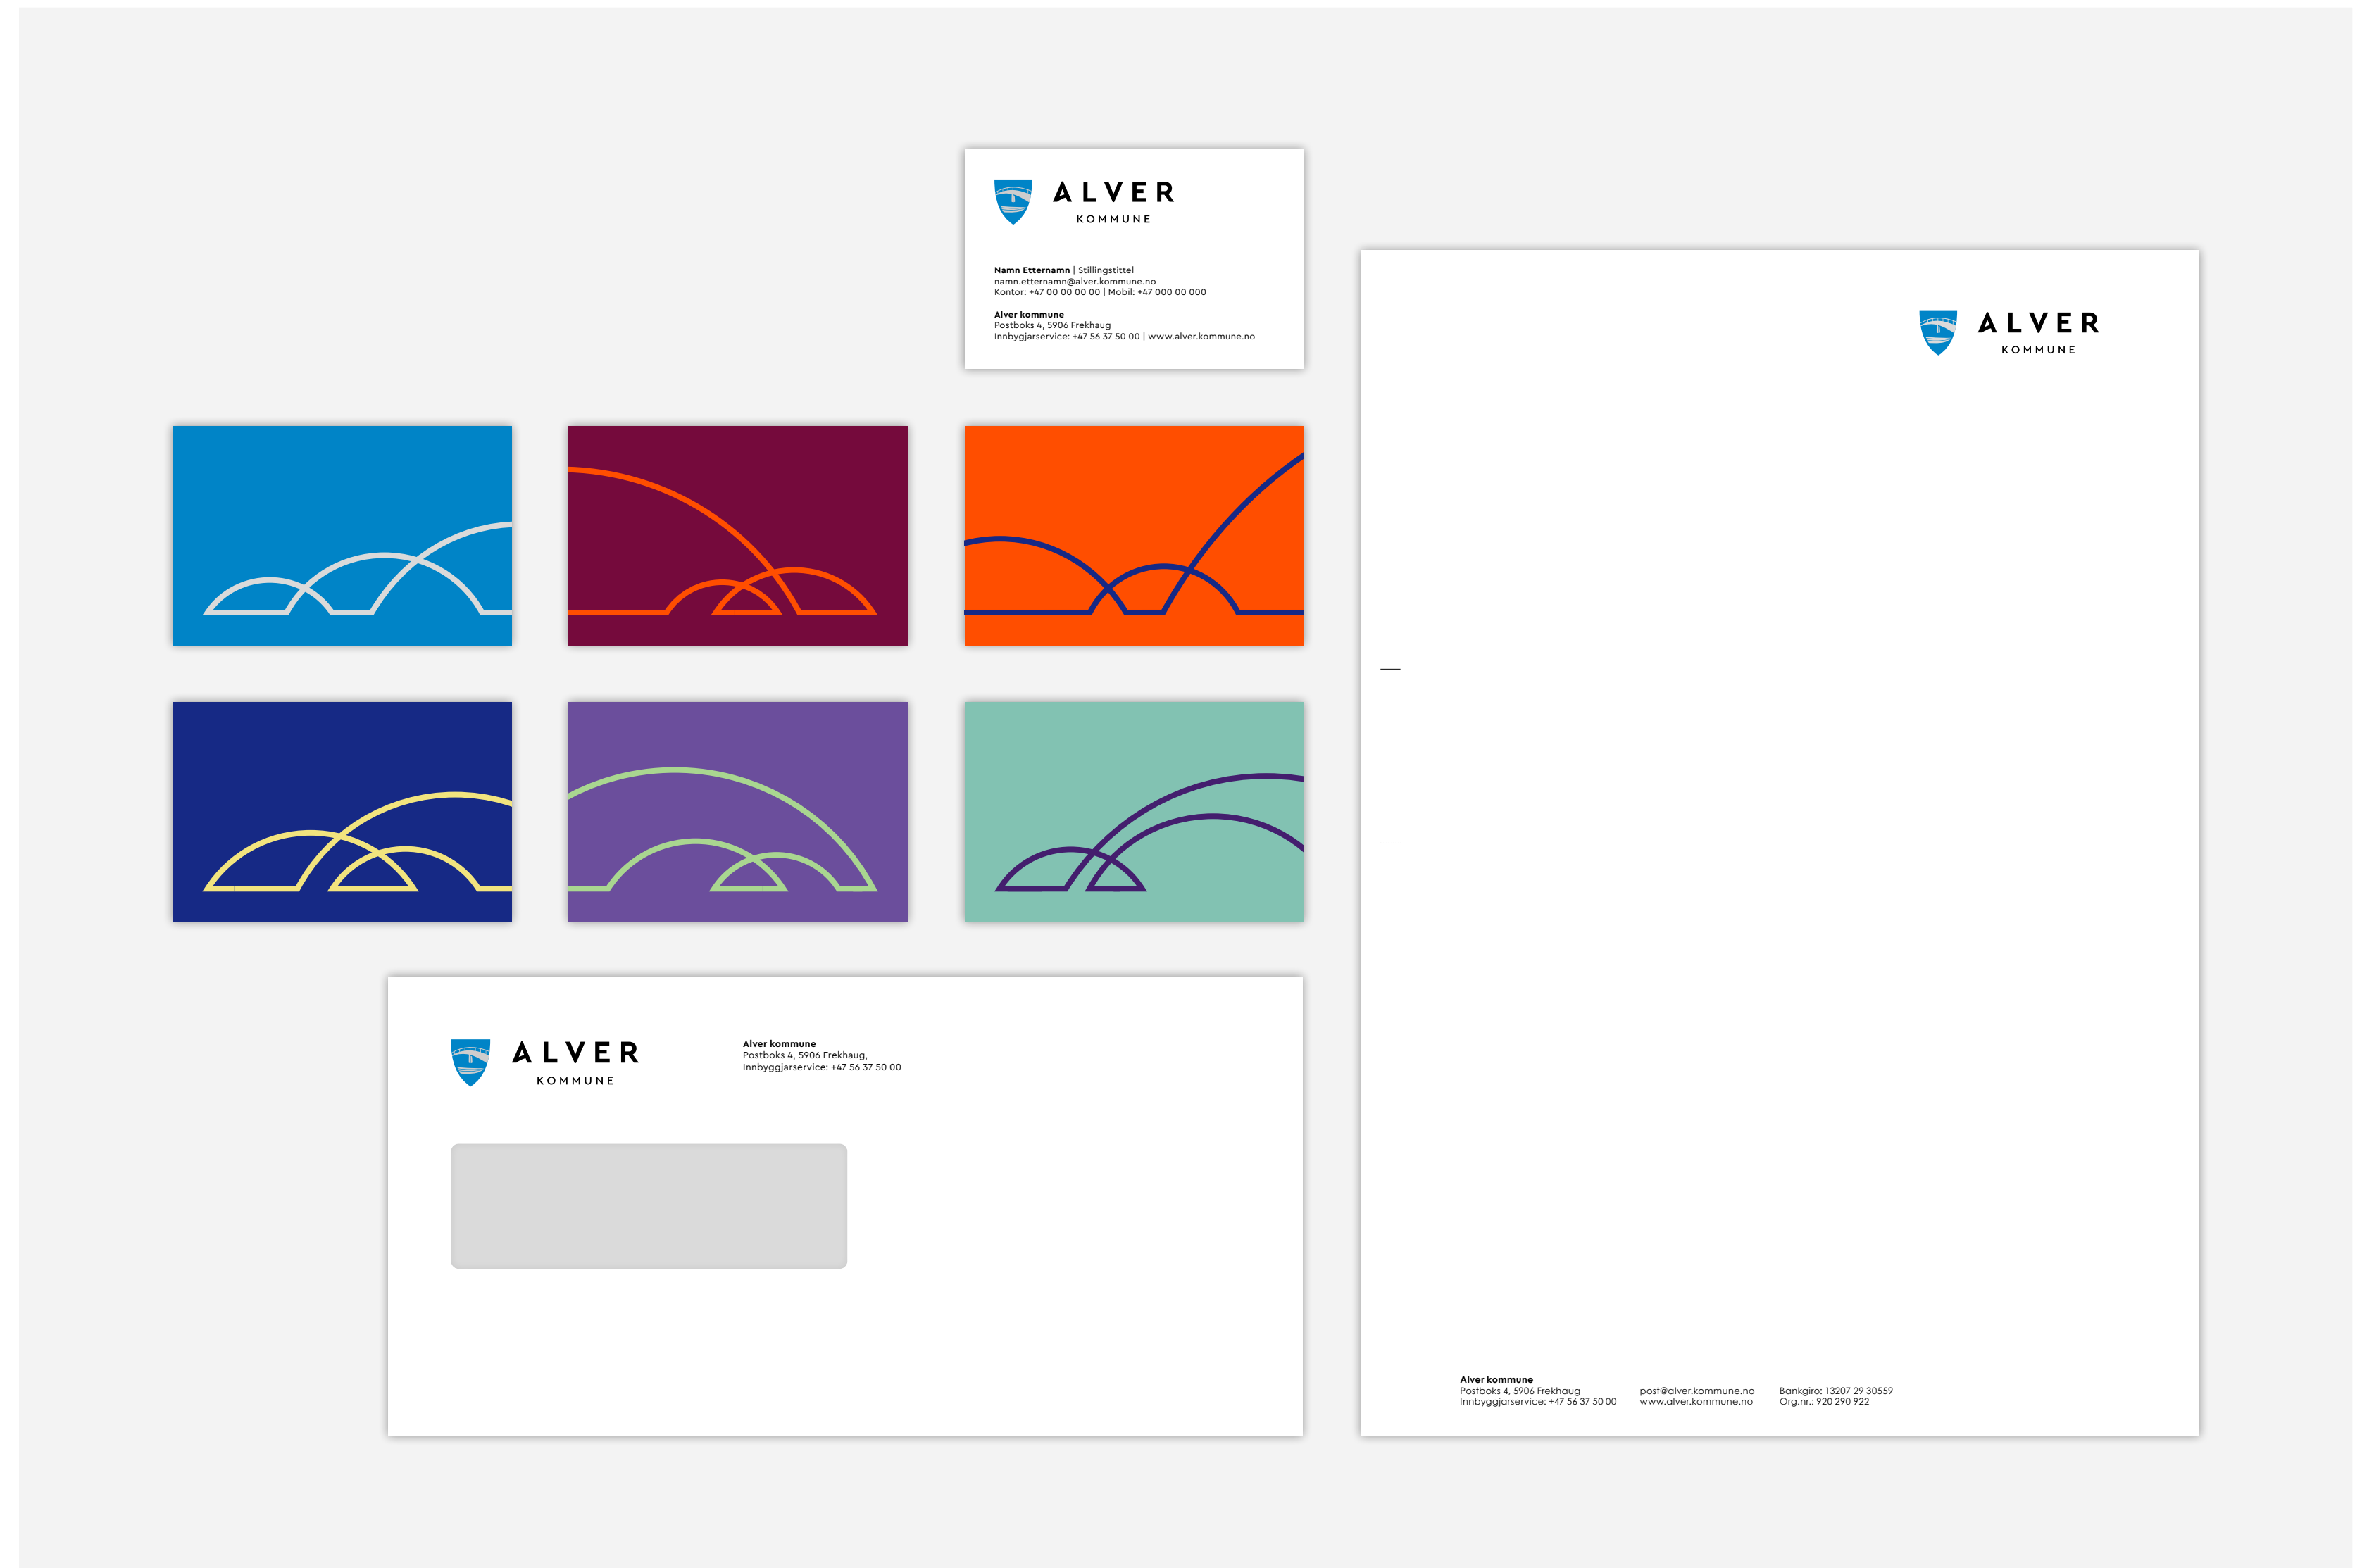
ALVER
KOMMUNE

**Namn Etternamn** | Stillingstittel
namn.etternamn@alver.kommune.no
Kontor: +47 00 00 00 00 | Mobil: +47 000 00 000

**Alver kommune**
Postboks 4, 5906 Frekhaug
Innbyggjarservice: +47 56 37 50 00 | www.alver.kommune.no

ALVER
KOMMUNE

**Alver kommune**
Postboks 4, 5906 Frekhaug
Innbyggjarservice: +47 56 37 50 00

post@alver.kommune.no
www.alver.kommune.no

Bankgiro: 13207 29 30559
Org.nr.: 920 290 922

ALVER
KOMMUNE

**Alver kommune**
Postboks 4, 5906 Frekhaug,
Innbyggjarservice: +47 56 37 50 00